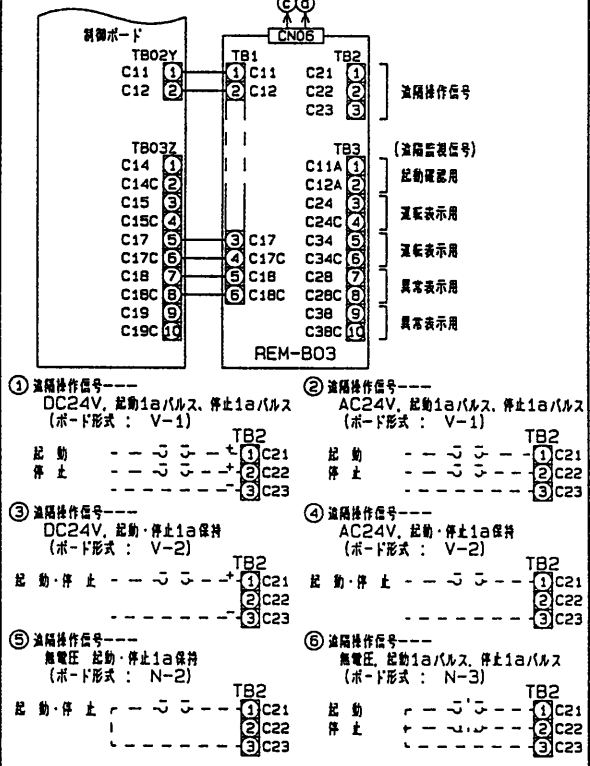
ⓒⓓ
CN06

制御ボード

TB02Y
C11 1
C12 2

TB03Z
C14 1
C14C 2
C15 3
C15C 4
C17 5
C17C 6
C18 7
C18C 8
C19 9
C19C 10

TB1
1 C11
2 C12
3 C17
4 C17C
5 C18
6 C18C

TB2
C21 1
C22 2
C23 3
遠隔操作信号

TB3
(遠隔監視信号)
C11A 1
C12A 2
起動確認用
C24 3
C24C 4
運転表示用
C34 5
C34C 6
運転表示用
C28 7
C28C 8
異常表示用
C38 9
C38C 10
異常表示用

REM-B03

① 遠隔操作信号---
DC24V, 起動1aパルス、停止1aパルス
(ボード形式 : V-1)
TB2
起動 + 1 C21
停止 + 2 C22
− 3 C23

② 遠隔操作信号---
AC24V, 起動1aパルス、停止1aパルス
(ボード形式 : V-1)
TB2
起動 1 C21
停止 2 C22
3 C23

③ 遠隔操作信号---
DC24V, 起動・停止1a保持
(ボード形式 : V-2)
TB2
起動・停止 + 1 C21
2 C22
− 3 C23

④ 遠隔操作信号---
AC24V, 起動・停止1a保持
(ボード形式 : V-2)
TB2
起動・停止 1 C21
2 C22
3 C23

⑤ 遠隔操作信号---
無電圧 起動・停止1a保持
(ボード形式 : N-2)
TB2
起動・停止 1 C21
2 C22
3 C23

⑥ 遠隔操作信号---
無電圧, 起動1aパルス、停止1aパルス
(ボード形式 : N-3)
TB2
起動 1 C21
停止 2 C22
3 C23